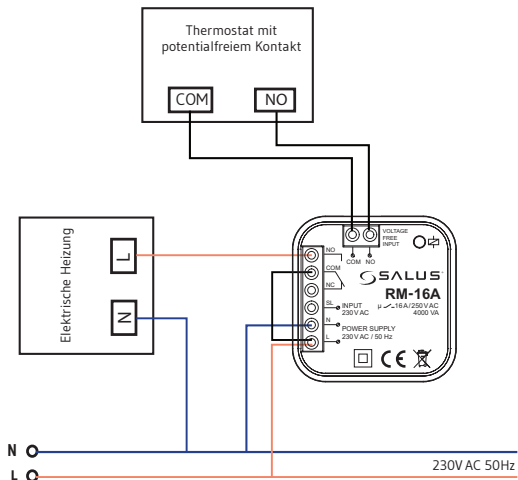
Thermostat mit potentialfreiem Kontakt

COM NO

Elektrische Heizung

L

N

VOLTAGE FREE INPUT

COM NO

NO

COM

NC

SL

N

L

SALUS

RM-16A

μ 16 A / 250 V AC 4000 VA

INPUT 230 V AC

POWER SUPPLY 230 V AC / 50 Hz

CE

N

L

230V AC 50Hz